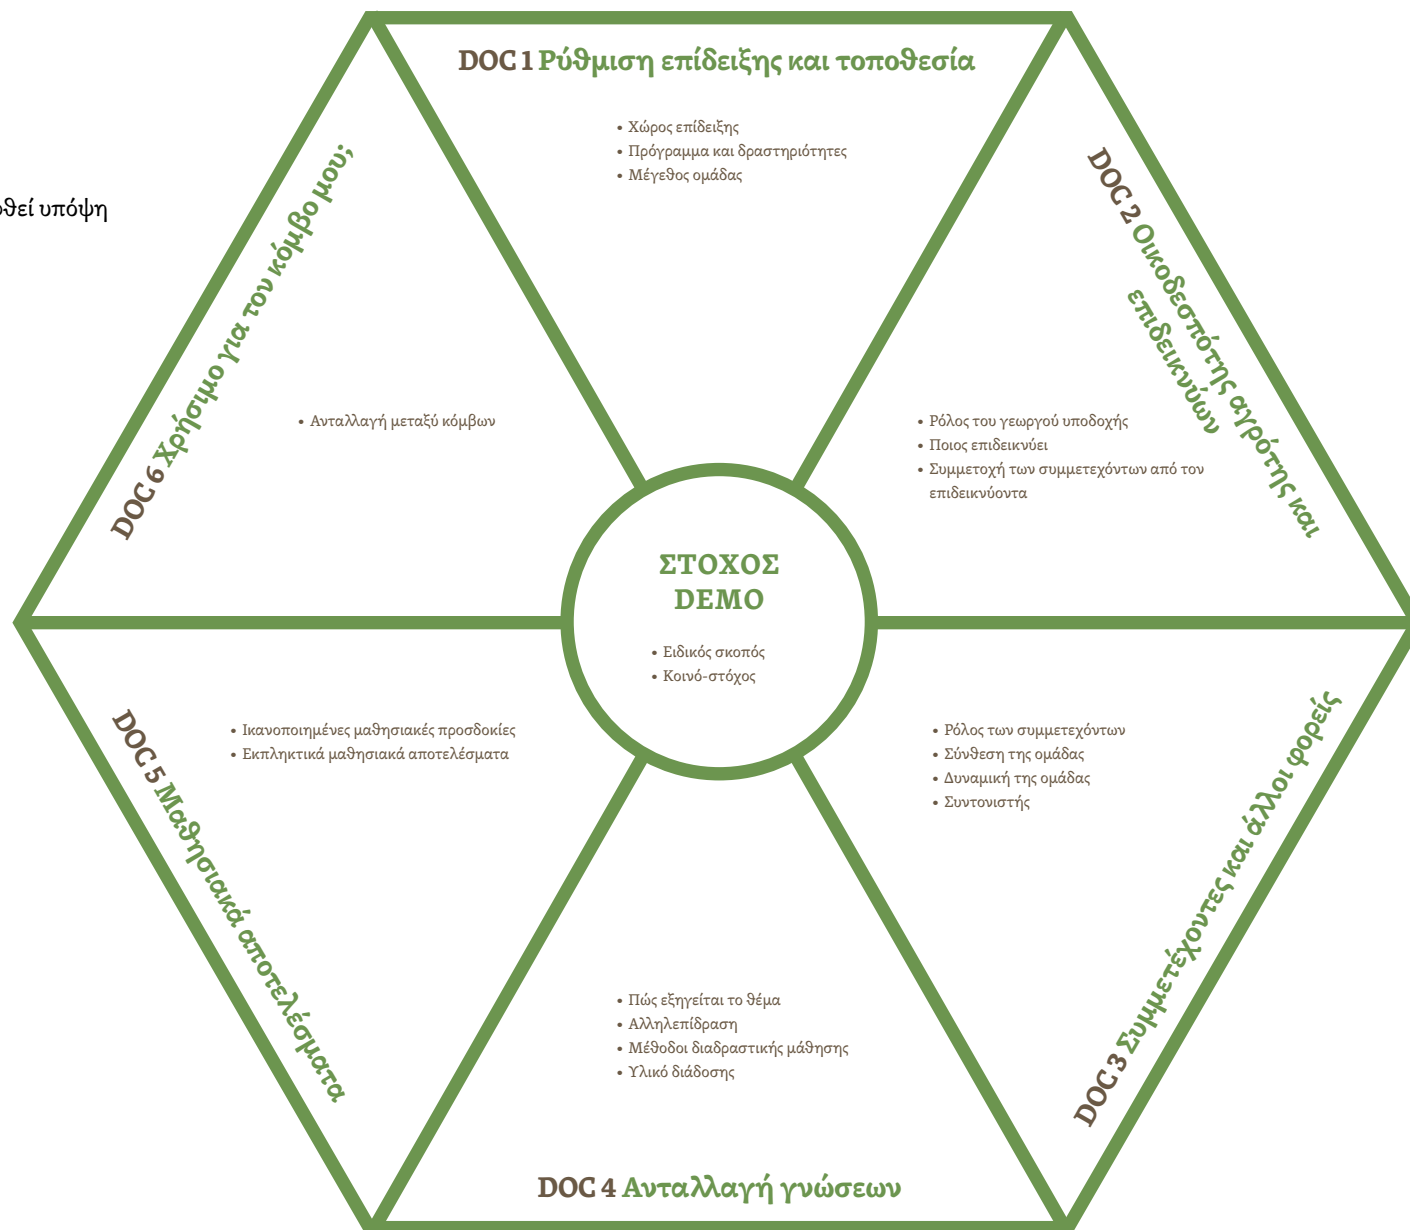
θεί υπόψη

DOC 1 Ρύθμιση επίδειξης και τοποθεσία

• Χώρος επίδειξης
• Πρόγραμμα και δραστηριότητες
• Μέγεθος ομάδας

DOC 2 Οικοδεσπότης αγρότης και επιδεικνύων

• Ρόλος του γεωργού υποδοχής
• Ποιος επιδεικνύει
• Συμμετοχή των συμμετεχόντων από τον επιδεικνύοντα

DOC 6 Χρήσιμο για τον κόμβο μου;

• Ανταλλαγή μεταξύ κόμβων

ΣΤΟΧΟΣ DEMO

• Ειδικός σκοπός
• Κοινό-στόχος

DOC 5 Μαθησιακά αποτελέσματα

• Ικανοποιημένες μαθησιακές προσδοκίες
• Εκπληκτικά μαθησιακά αποτελέσματα

DOC 3 Συμμετέχοντες και άλλοι φορείς

• Ρόλος των συμμετεχόντων
• Σύνθεση της ομάδας
• Δυναμική της ομάδας
• Συντονιστής

• Πώς εξηγείται το θέμα
• Αλληλεπίδραση
• Μέθοδοι διαδραστικής μάθησης
• Υλικό διάδοσης

DOC 4 Ανταλλαγή γνώσεων